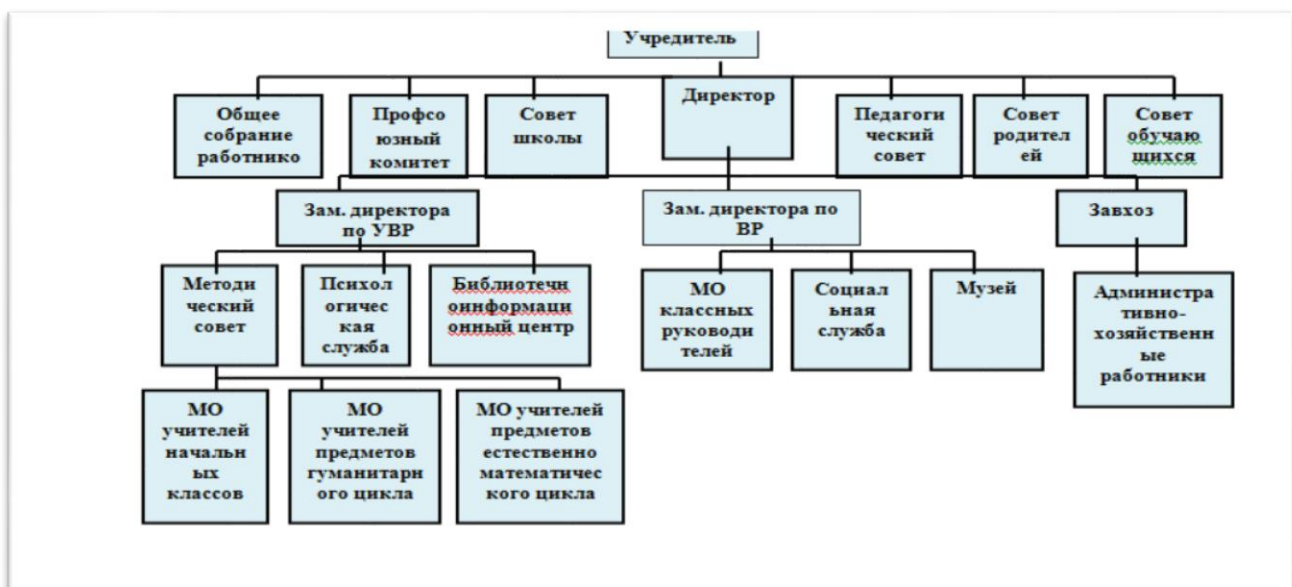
Учредитель

Общее собрание работнико

Профсоюзный комитет

Совет школы

Директор

Педагогический совет

Совет родителей

Совет обучающихся

Зам. директора по УВР

Зам. директора по ВР

Завхоз

Методический совет

Психологическая служба

Библиотечноинформационный центр

МО классных руководителей

Социальная служба

Музей

Административно-хозяйственные работники

МО учителей начальных классов

МО учителей предметов гуманитарного цикла

МО учителей предметов естественно математического цикла